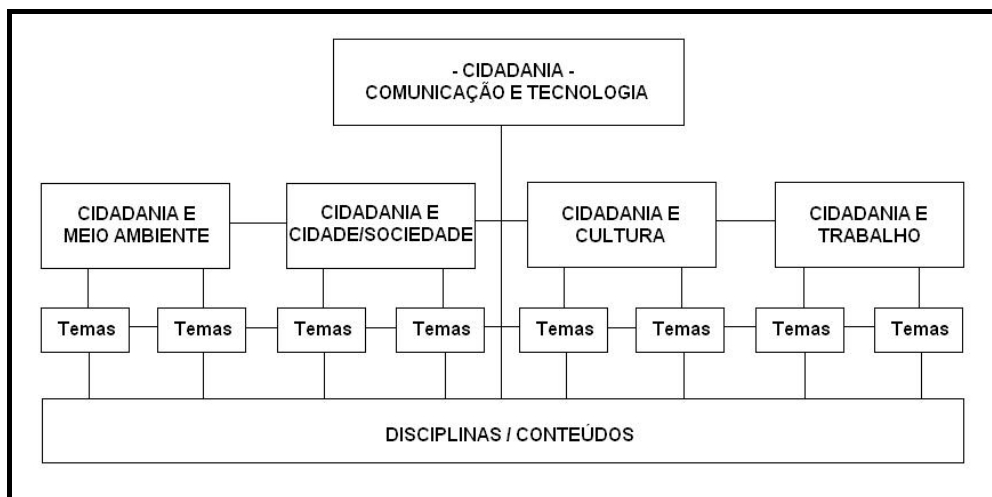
- CIDADANIA -
COMUNICAÇÃO E TECNOLOGIA

CIDADANIA E MEIO AMBIENTE

CIDADANIA E CIDADE/SOCIEDADE

CIDADANIA E CULTURA

CIDADANIA E TRABALHO

Temas

Temas

Temas

Temas

Temas

Temas

Temas

Temas

DISCIPLINAS / CONTEÚDOS